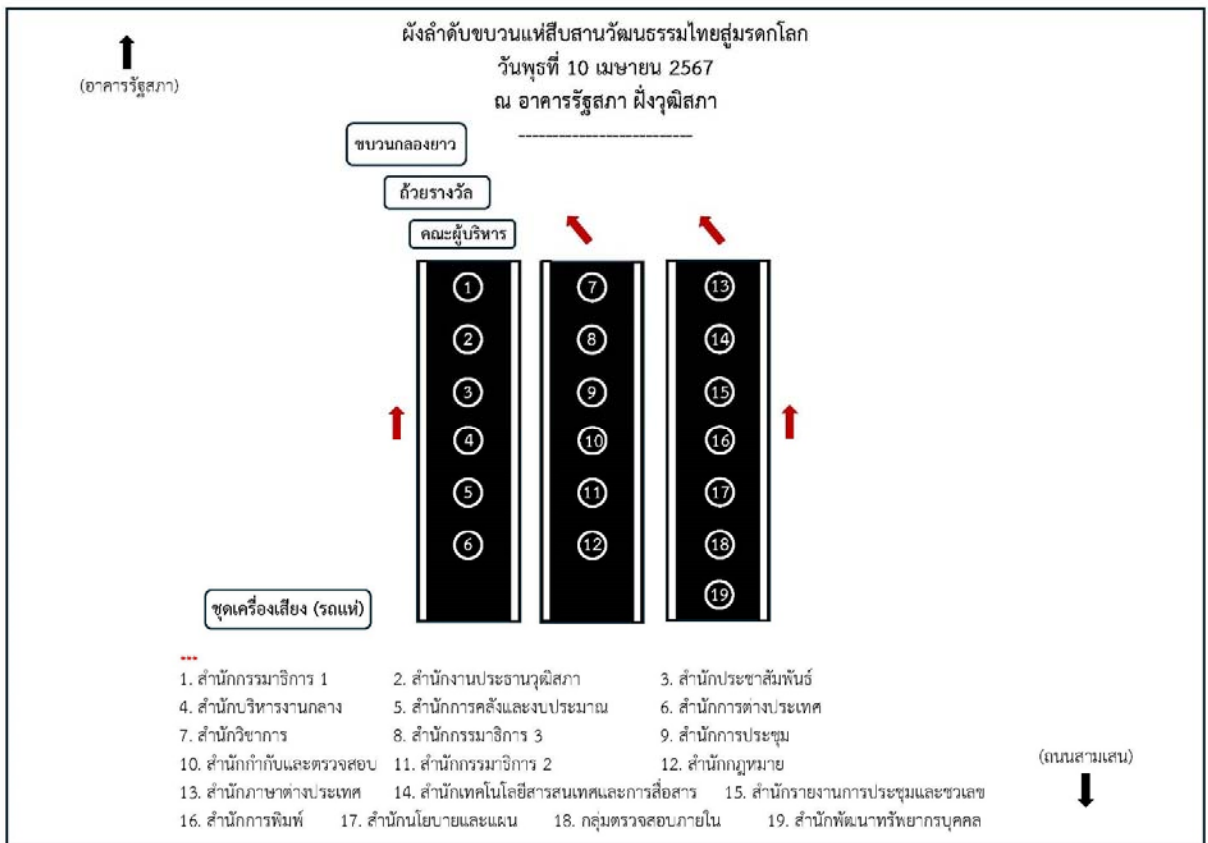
(อาคารรัฐสภา)

ผังลำดับขบวนแห่สืบสานวัฒนธรรมไทยสู่มรดกโลก
วันพุธที่ 10 เมษายน 2567
ณ อาคารรัฐสภา ฝั่งวุฒิสภา
--------------------------

ขบวนกลองยาว

ถ้วยรางวัล

คณะผู้บริหาร

1
2
3
4
5
6

7
8
9
10
11
12

13
14
15
16
17
18
19

ชุดเครื่องเสียง (รถแห่)

---

1. สำนักกรรมาธิการ 1
2. สำนักงานประธานวุฒิสภา
3. สำนักประชาสัมพันธ์
4. สำนักบริหารงานกลาง
5. สำนักการคลังและงบประมาณ
6. สำนักการต่างประเทศ
7. สำนักวิชาการ
8. สำนักกรรมาธิการ 3
9. สำนักการประชุม
10. สำนักกำกับและตรวจสอบ
11. สำนักกรรมาธิการ 2
12. สำนักกฎหมาย
13. สำนักภาษาต่างประเทศ
14. สำนักเทคโนโลยีสารสนเทศและการสื่อสาร
15. สำนักรายงานการประชุมและชวเลข
16. สำนักการพิมพ์
17. สำนักนโยบายและแผน
18. กลุ่มตรวจสอบภายใน
19. สำนักพัฒนาทรัพยากรบุคคล

(ถนนสามเสน)